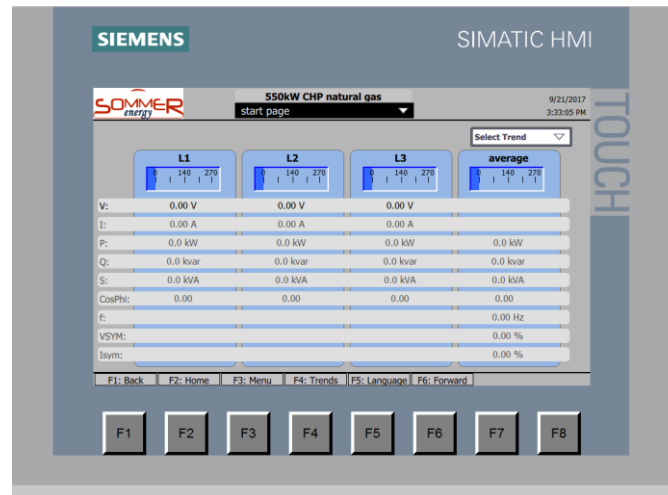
SIEMENS

SIMATIC HMI

TOUCH

SOMMER energy

550kW CHP natural gas

start page

9/21/2017
3:33:05 PM

Select Trend

|  | L1 | L2 | L3 | average |
|---|---|---|---|---|
|  | 0 140 270 | 0 140 270 | 0 140 270 | 0 140 270 |
| V: | 0.00 V | 0.00 V | 0.00 V |  |
| I: | 0.00 A | 0.00 A | 0.00 A |  |
| P: | 0.0 kW | 0.0 kW | 0.0 kW | 0.0 kW |
| Q: | 0.0 kvar | 0.0 kvar | 0.0 kvar | 0.0 kvar |
| S: | 0.0 kVA | 0.0 kVA | 0.0 kVA | 0.0 kVA |
| CosPhi: | 0.00 | 0.00 | 0.00 | 0.00 |
| f: |  |  |  | 0.00 Hz |
| VSYM: |  |  |  | 0.00 % |
| Isym: |  |  |  | 0.00 % |

F1: Back | F2: Home | F3: Menu | F4: Trends | F5: Language | F6: Forward

F1 F2 F3 F4 F5 F6 F7 F8